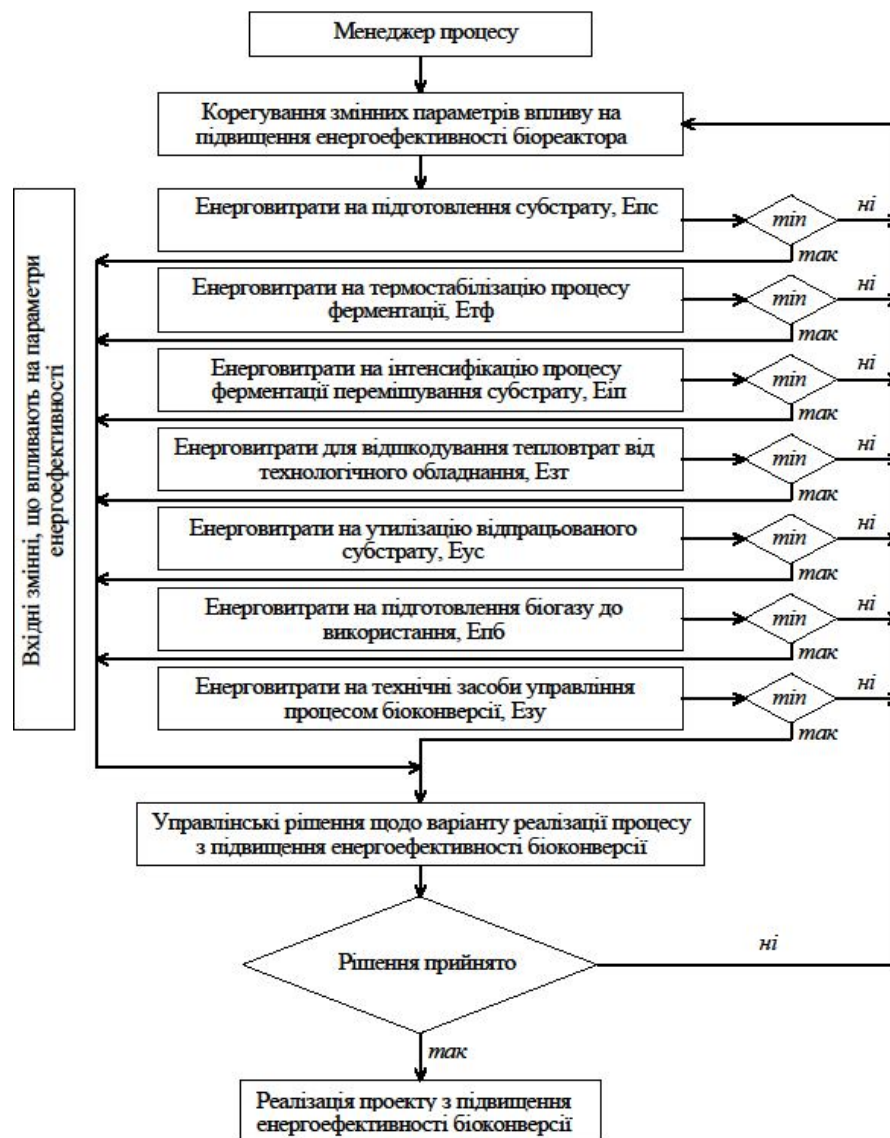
Менеджер процесу

Корегування змінних параметрів впливу на підвищення енергоефективності біореактора

Вхідні змінні, що впливають на параметри енергоефективності

Енерговитрати на підготовлення субстрату, Епс

min

ні

так

Енерговитрати на термостабілізацію процесу ферментації, Етф

min

ні

так

Енерговитрати на інтенсифікацію процесу ферментації перемішування субстрату, Еіп

min

ні

так

Енерговитрати для відшкодування тепловтрат від технологічного обладнання, Езт

min

ні

так

Енерговитрати на утилізацію відпрацьованого субстрату, Еус

min

ні

так

Енерговитрати на підготовлення біогазу до використання, Епб

min

ні

так

Енерговитрати на технічні засоби управління процесом біоконверсії, Езу

min

ні

так

Управлінські рішення щодо варіанту реалізації процесу з підвищення енергоефективності біоконверсії

Рішення прийнято

ні

так

Реалізація проекту з підвищення енергоефективності біоконверсії